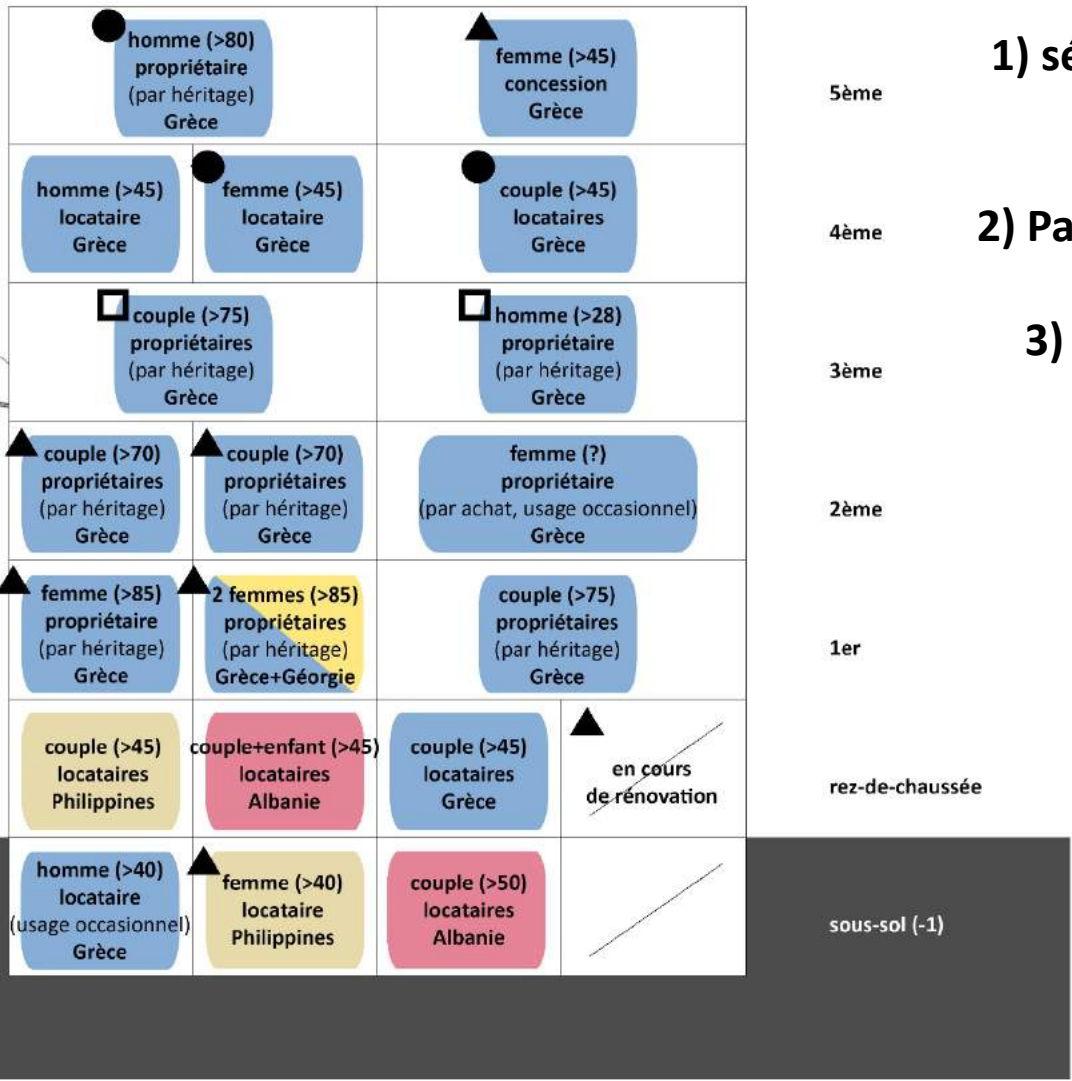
homme (>80)
propriétaire
(par héritage)
Grèce

femme (>45)
concession
Grèce

5ème

1) sé

homme (>45)
locataire
Grèce

femme (>45)
locataire
Grèce

couple (>45)
locataires
Grèce

4ème

2) Pa

couple (>75)
propriétaires
(par héritage)
Grèce

homme (>28)
propriétaire
(par héritage)
Grèce

3ème

3)

couple (>70)
propriétaires
(par héritage)
Grèce

couple (>70)
propriétaires
(par héritage)
Grèce

femme (?)
propriétaire
(par achat, usage occasionnel)
Grèce

2ème

femme (>85)
propriétaire
(par héritage)
Grèce

2 femmes (>85)
propriétaires
(par héritage)
Grèce+Géorgie

couple (>75)
propriétaires
(par héritage)
Grèce

1er

couple (>45)
locataires
Philippines

couple+enfant (>45)
locataires
Albanie

couple (>45)
locataires
Grèce

en cours
de rénovation

rez-de-chaussée

homme (>40)
locataire
(usage occasionnel)
Grèce

femme (>40)
locataire
Philippines

couple (>50)
locataires
Albanie

sous-sol (-1)